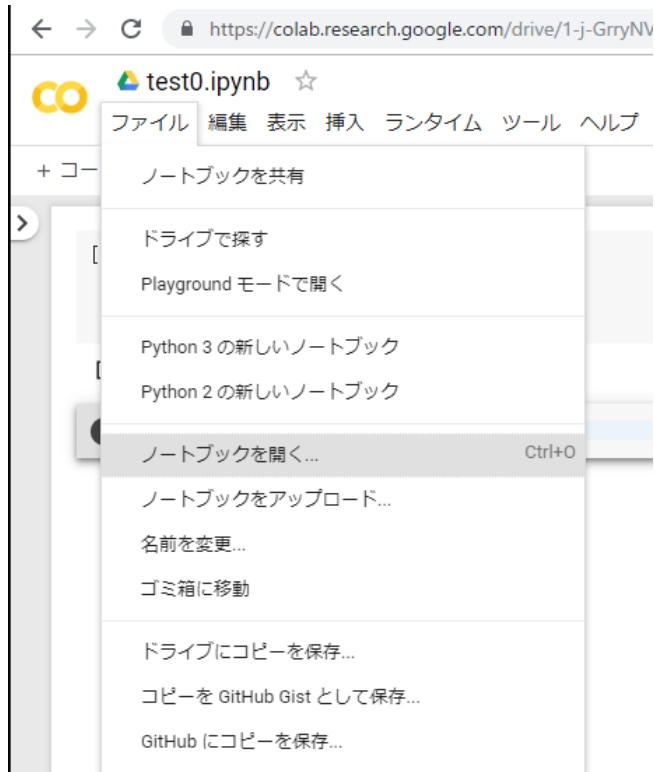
https://colab.research.google.com/drive/1-j-GrryNV

CO test0.ipynb ☆

ファイル 編集 表示 挿入 ランタイム ツール ヘルプ

+ コー

ノートブックを共有

ドライブで探す
Playground モードで開く

Python 3 の新しいノートブック
Python 2 の新しいノートブック

ノートブックを開く... Ctrl+O
ノートブックをアップロード...
名前を変更...
ゴミ箱に移動

ドライブにコピーを保存...
コピーを GitHub Gist として保存...
GitHub にコピーを保存...